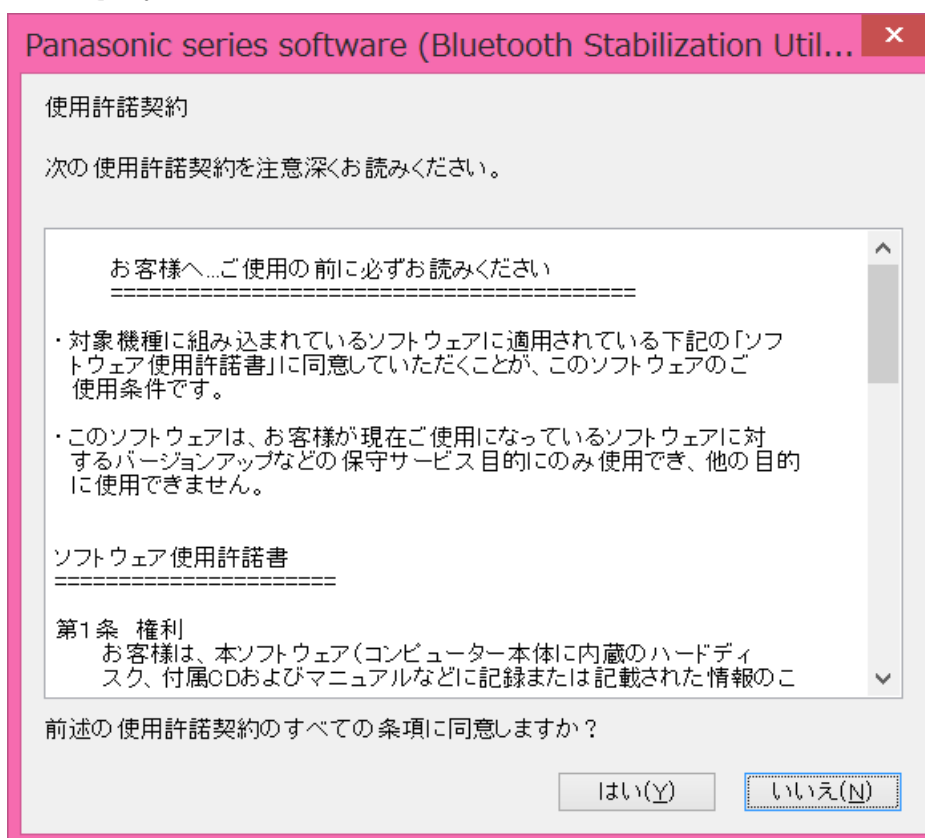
Panasonic series software (Bluetooth Stabilization Util...

使用許諾契約

次の使用許諾契約を注意深くお読みください。

お客様へ...ご使用の前に必ずお読みください
==========================================

・対象機種に組み込まれているソフトウェアに適用されている下記の「ソフトウェア使用許諾書」に同意していただくことが、このソフトウェアのご使用条件です。

・このソフトウェアは、お客様が現在ご使用になっているソフトウェアに対するバージョンアップなどの保守サービス目的にのみ使用でき、他の目的に使用できません。

ソフトウェア使用許諾書
======================

第1条 権利
お客様は、本ソフトウェア(コンピューター本体に内蔵のハードディスク、付属CDおよびマニュアルなどに記録または記載された情報のこ

前述の使用許諾契約のすべての条項に同意しますか？

はい(Y) いいえ(N)